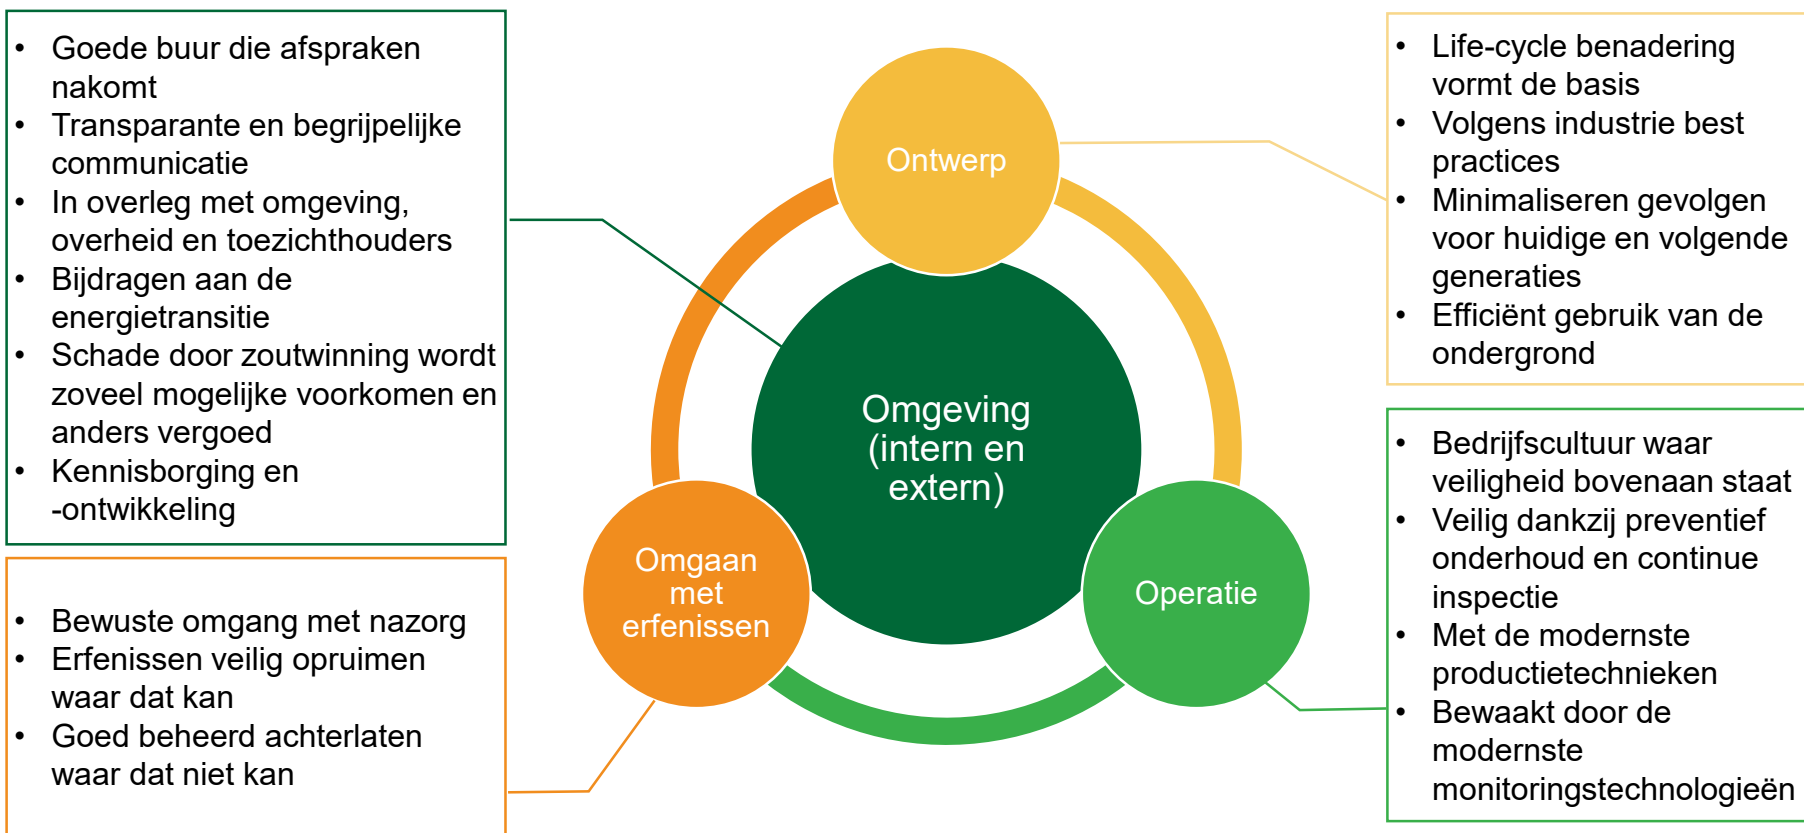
- Goede buur die afspraken nakomt
- Transparante en begrijpelijke communicatie
- In overleg met omgeving, overheid en toezichthouders
- Bijdragen aan de energietransitie
- Schade door zoutwinning wordt zoveel mogelijke voorkomen en anders vergoed
- Kennisborging en -ontwikkeling

- Bewuste omgang met nazorg
- Erfenissen veilig opruimen waar dat kan
- Goed beheerd achterlaten waar dat niet kan

Ontwerp

Omgeving (intern en extern)

Omgaan met erfenissen

Operatie

- Life-cycle benadering vormt de basis
- Volgens industrie best practices
- Minimaliseren gevolgen voor huidige en volgende generaties
- Efficiënt gebruik van de ondergrond

- Bedrijfscultuur waar veiligheid bovenaan staat
- Veilig dankzij preventief onderhoud en continue inspectie
- Met de modernste productietechnieken
- Bewaakt door de modernste monitoringstechnologieën